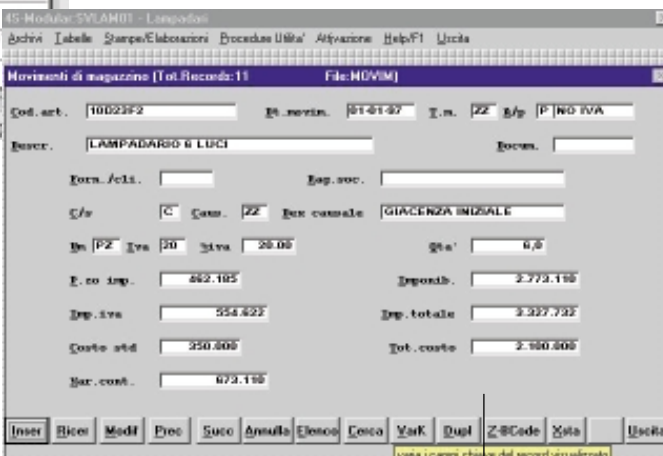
4S-Modular:SVLAM01 - Lampadari
Archivi Tabelle Stampe/Elaborazioni Procedure Utilita' Attivazione Help/F1 Uscita

Movimenti di magazzino [Tot.Records:11 File:MOVIM]

Cod.art. 10D23F2 Dt.movim. 01-01-97 T.m. 22 B/p P NO IVA

Descr. LAMPADARIO 6 LUCI Docum.

Forn./cli. Rag.soc.

C/s C Caus. 22 Des causale GIACENZA INIZIALE

Um PZ Iva 20 %iva 20.00 Qta' 6,0

P.zo imp. 462.185 Imponib. 2.773.110

Imp.iva 554.622 Imp.totale 3.327.732

Costo std 350.000 Tot.costo 2.100.000

Mar.cont. 673.110

Inser Ricer Modif Prec Succ Annulla Elenco Cerca VarK Dupl Z-BCode Xsta Uscita

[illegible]